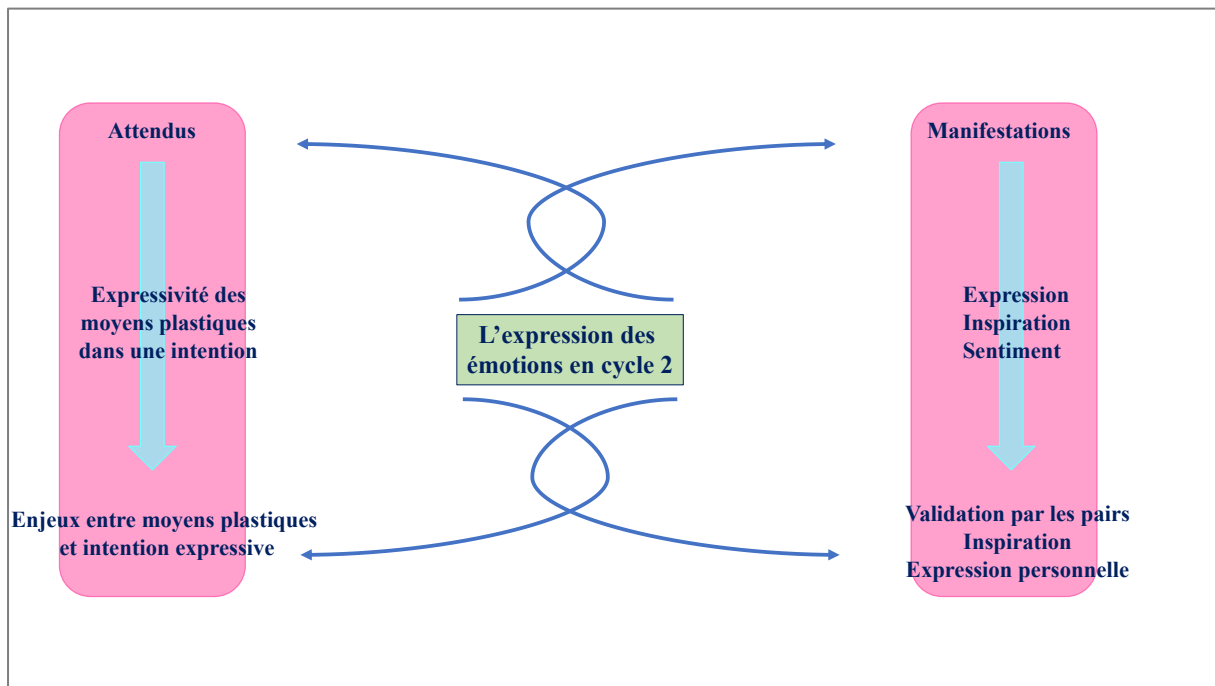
Attendus

Expressivité des moyens plastiques dans une intention

Enjeux entre moyens plastiques et intention expressive

L’expression des émotions en cycle 2

Manifestations

Expression
Inspiration
Sentiment

Validation par les pairs
Inspiration
Expression personnelle